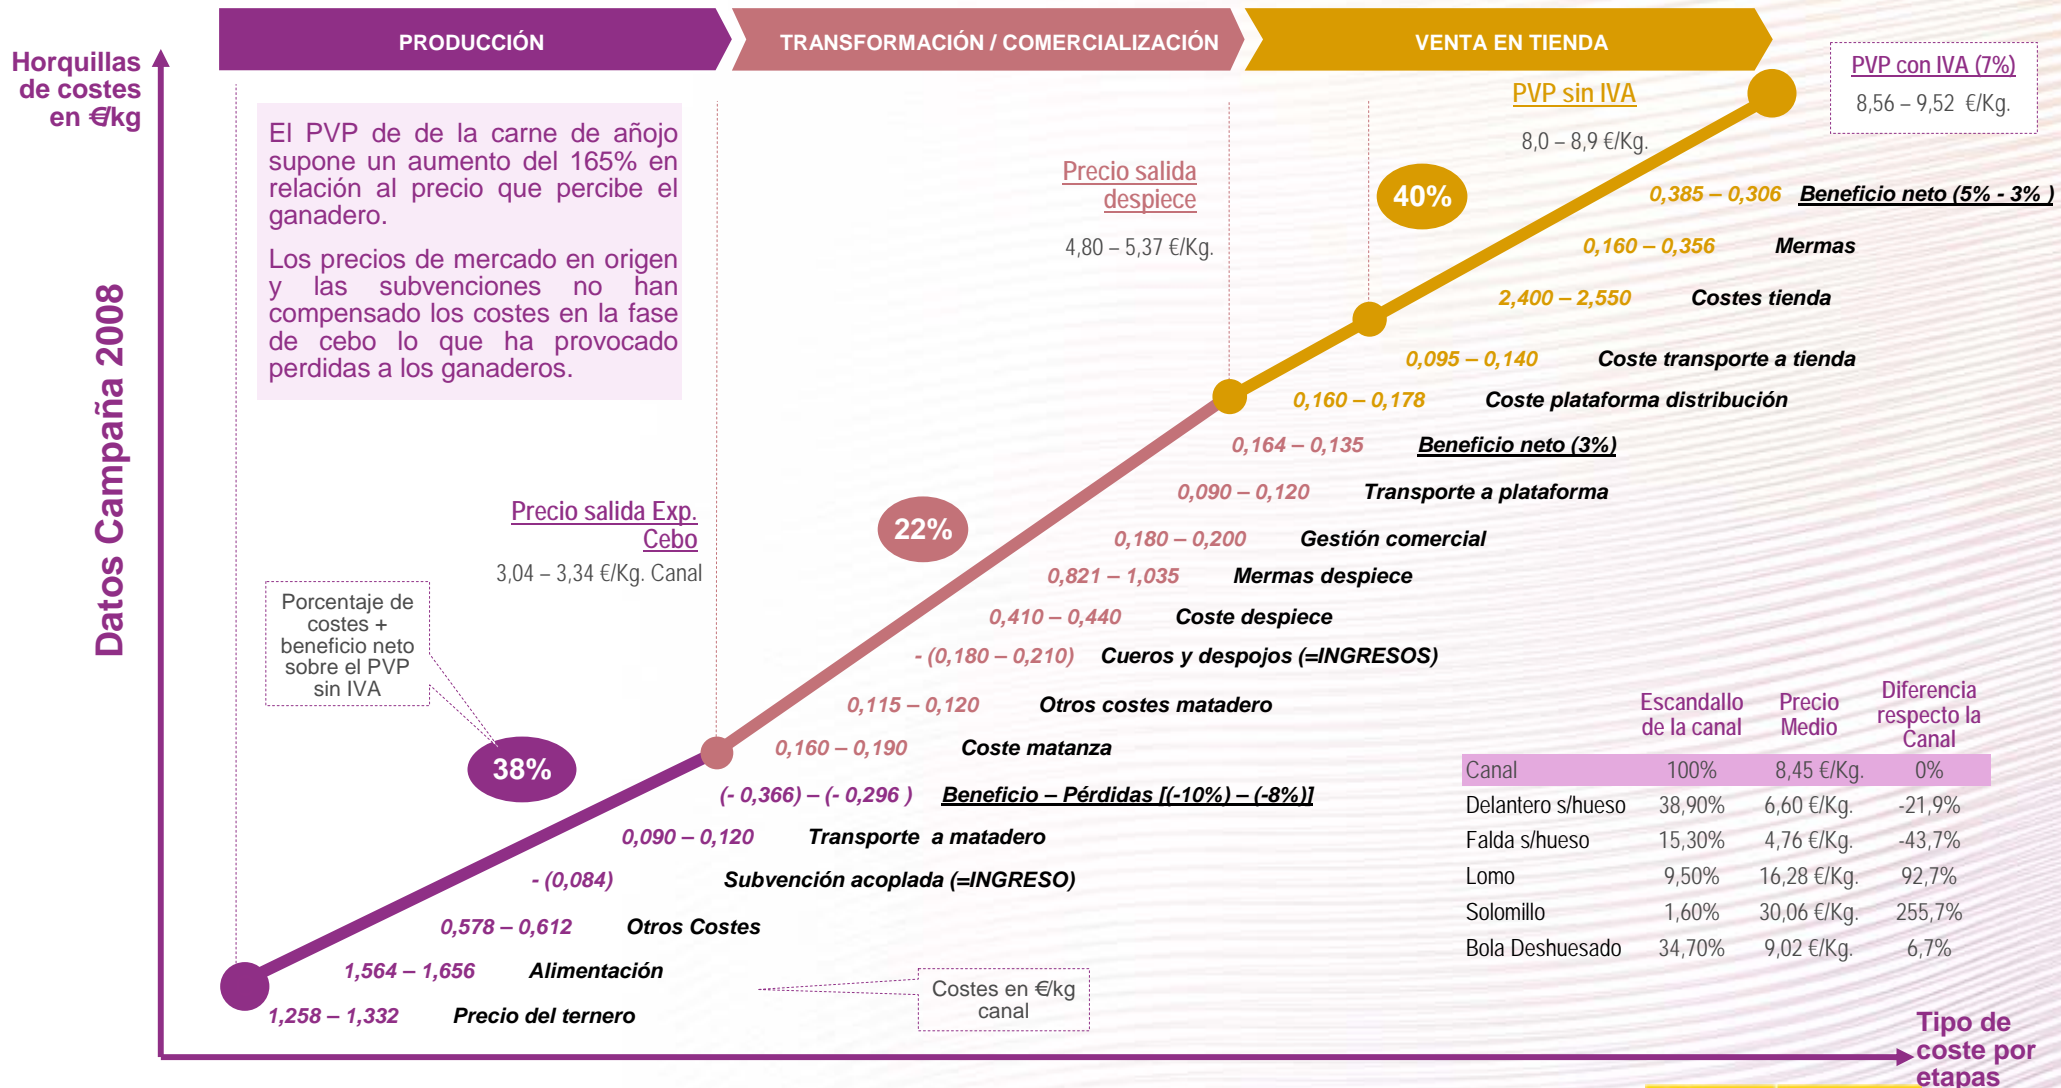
Horquillas de costes en €/kg

PRODUCCIÓN

TRANSFORMACIÓN / COMERCIALIZACIÓN

VENTA EN TIENDA

PVP con IVA (7%)
8,56 – 9,52 €/Kg.

PVP sin IVA
8,0 – 8,9 €/Kg.

El PVP de de la carne de añojo supone un aumento del 165% en relación al precio que percibe el ganadero.

Los precios de mercado en origen y las subvenciones no han compensado los costes en la fase de cebo lo que ha provocado perdidas a los ganaderos.

Precio salida despiece
4,80 – 5,37 €/Kg.

40%

0,385 – 0,306 Beneficio neto (5% - 3% )
0,160 – 0,356 Mermas
2,400 – 2,550 Costes tienda
0,095 – 0,140 Coste transporte a tienda
0,160 – 0,178 Coste plataforma distribución
0,164 – 0,135 Beneficio neto (3%)
0,090 – 0,120 Transporte a plataforma
0,180 – 0,200 Gestión comercial
0,821 – 1,035 Mermas despiece
0,410 – 0,440 Coste despiece
- (0,180 – 0,210) Cueros y despojos (=INGRESOS)
0,115 – 0,120 Otros costes matadero
0,160 – 0,190 Coste matanza
(- 0,366) – (- 0,296 ) Beneficio – Pérdidas [(-10%) – (-8%)]
0,090 – 0,120 Transporte a matadero
- (0,084) Subvención acoplada (=INGRESO)
0,578 – 0,612 Otros Costes
1,564 – 1,656 Alimentación
1,258 – 1,332 Precio del ternero

Datos Campaña 2008

Precio salida Exp. Cebo
3,04 – 3,34 €/Kg. Canal

22%

Porcentaje de costes + beneficio neto sobre el PVP sin IVA

38%

Costes en €/kg canal

| | Escandallo de la canal | Precio Medio | Diferencia respecto la Canal |
|---|---|---|---|
| Canal | 100% | 8,45 €/Kg. | 0% |
| Delantero s/hueso | 38,90% | 6,60 €/Kg. | -21,9% |
| Falda s/hueso | 15,30% | 4,76 €/Kg. | -43,7% |
| Lomo | 9,50% | 16,28 €/Kg. | 92,7% |
| Solomillo | 1,60% | 30,06 €/Kg. | 255,7% |
| Bola Deshuesado | 34,70% | 9,02 €/Kg. | 6,7% |

Tipo de coste por etapas